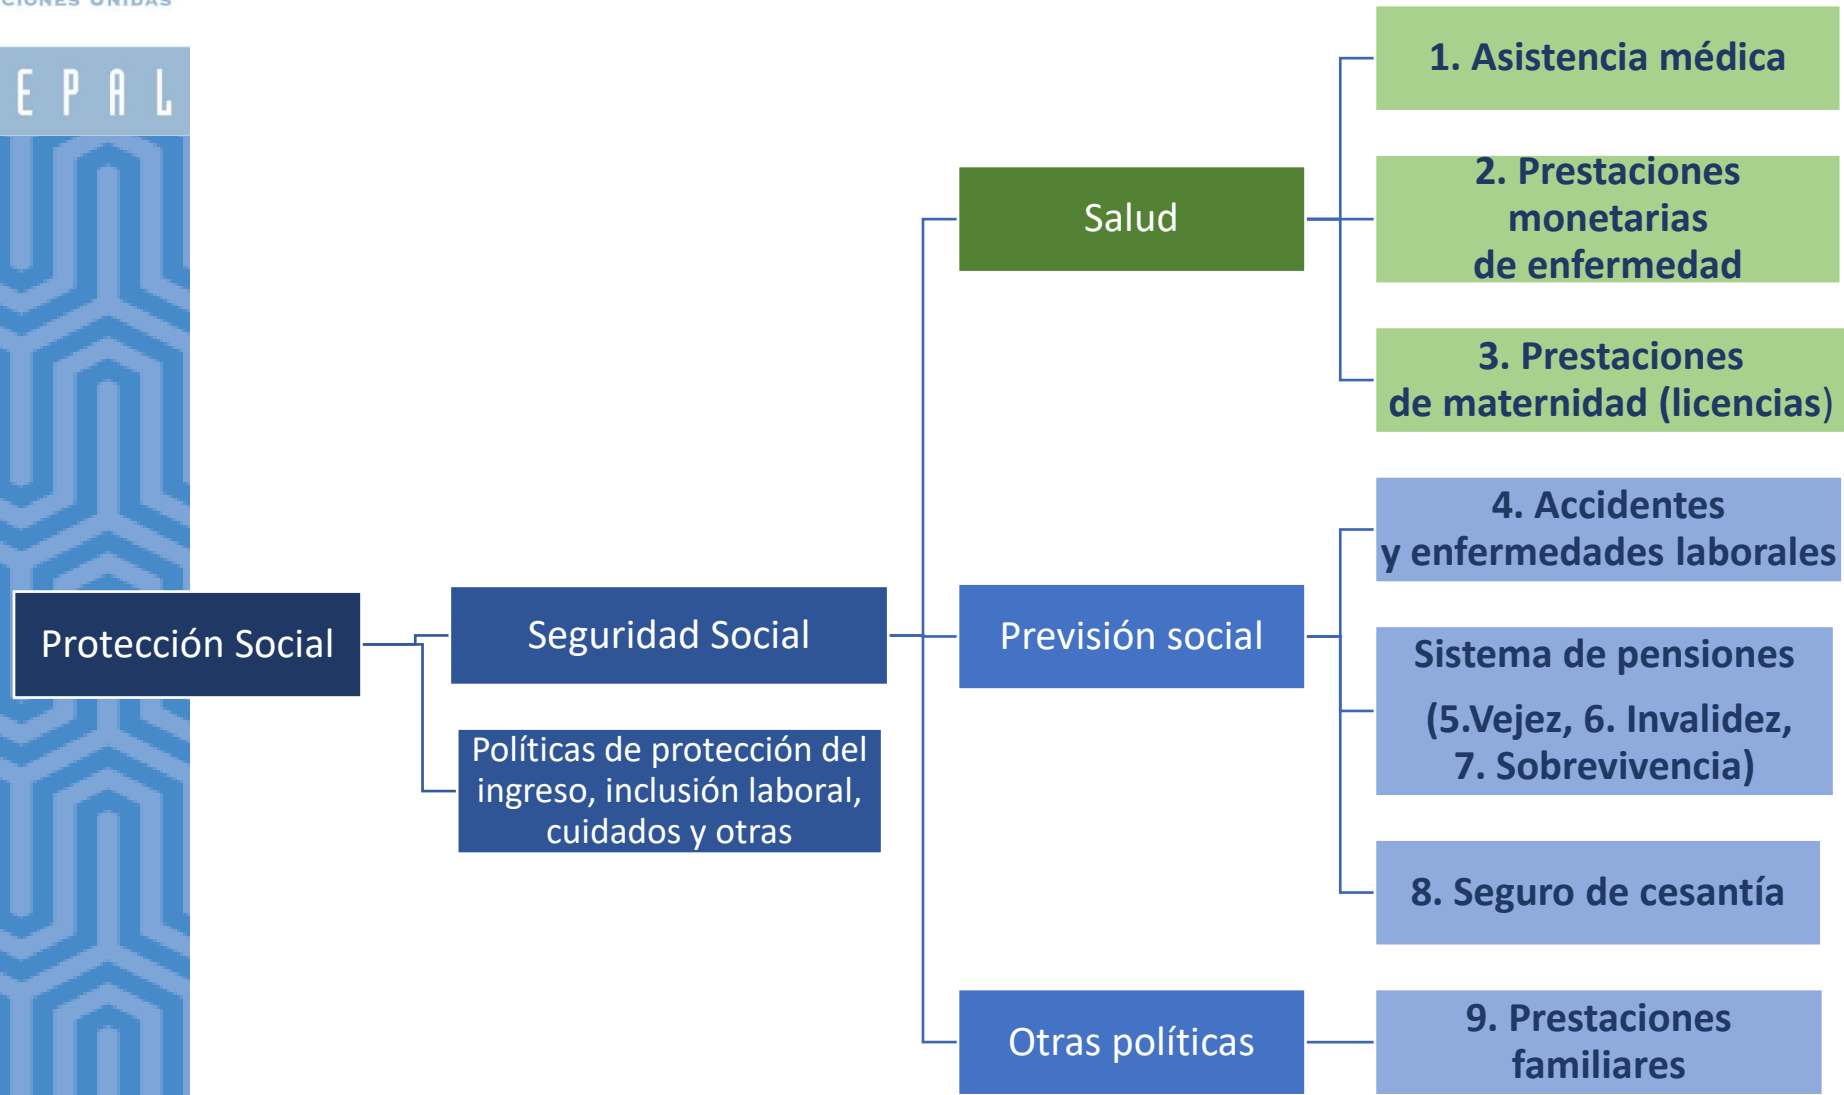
CIONES UNIDAS

EPAL

Protección Social

Seguridad Social

Políticas de protección del ingreso, inclusión laboral, cuidados y otras

Salud

Previsión social

Otras políticas

1. Asistencia médica

2. Prestaciones monetarias de enfermedad

3. Prestaciones de maternidad (licencias)

4. Accidentes y enfermedades laborales

Sistema de pensiones

(5.Vejez, 6. Invalidez, 7. Sobrevivencia)

8. Seguro de cesantía

9. Prestaciones familiares